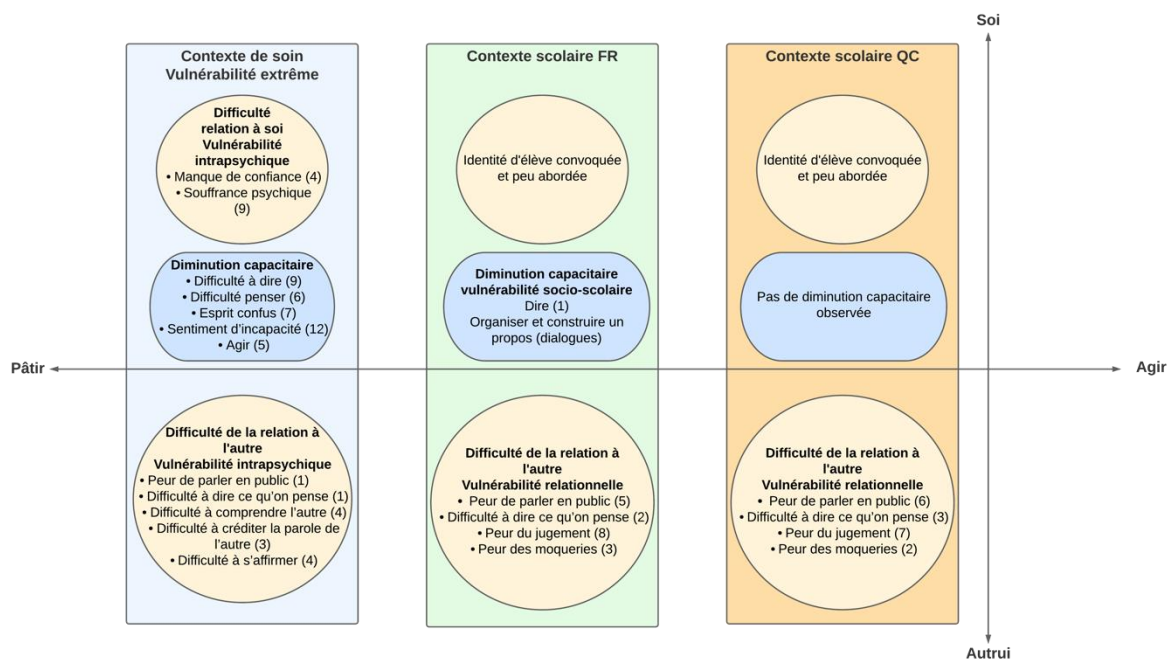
Soi

Contexte de soin
Vulnérabilité extrême

Difficulté relation à soi
Vulnérabilité intrapsychique
• Manque de confiance (4)
• Souffrance psychique (9)

Diminution capacitaire
• Difficulté à dire (9)
• Difficulté penser (6)
• Esprit confus (7)
• Sentiment d'incapacité (12)
• Agir (5)

Difficulté de la relation à l'autre
Vulnérabilité intrapsychique
• Peur de parler en public (1)
• Difficulté à dire ce qu'on pense (1)
• Difficulté à comprendre l'autre (4)
• Difficulté à créditer la parole de l'autre (3)
• Difficulté à s'affirmer (4)

Contexte scolaire FR

Identité d'élève convoquée et peu abordée

Diminution capacitaire
vulnérabilité socio-scolaire
Dire (1)
Organiser et construire un propos (dialogues)

Difficulté de la relation à l'autre
Vulnérabilité relationnelle
• Peur de parler en public (5)
• Difficulté à dire ce qu'on pense (2)
• Peur du jugement (8)
• Peur des moqueries (3)

Contexte scolaire QC

Identité d'élève convoquée et peu abordée

Pas de diminution capacitaire observée

Difficulté de la relation à l'autre
Vulnérabilité relationnelle
• Peur de parler en public (6)
• Difficulté à dire ce qu'on pense (3)
• Peur du jugement (7)
• Peur des moqueries (2)

Pâtir

Agir

Autrui